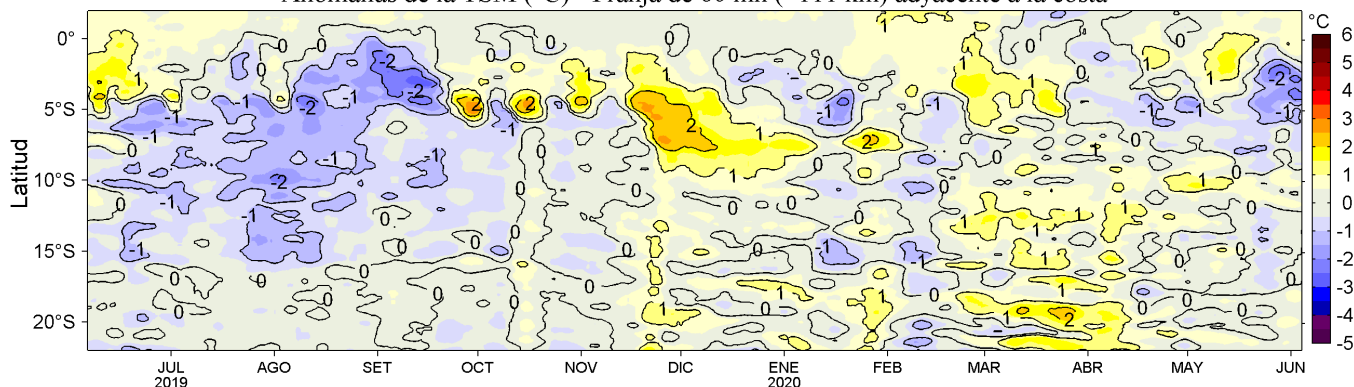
Anomalías de la TSM (°C) - Franja de 60 mn (~111 km) adyacente a la costa

Latitud

0°
5°S
10°S
15°S
20°S

JUL 2019
AGO
SET
OCT
NOV
DIC
ENE 2020
FEB
MAR
ABR
MAY
JUN

°C
6
5
4
3
2
1
0
-1
-2
-3
-4
-5

0 1 -1 -2 2 0 -2 -1 0 1 2 2 -1 1 2 1 0 -1 2 -1 1 -2 -1 0 1 0 -1 1 0 -1 0 1 2 1 0 -1 0 1